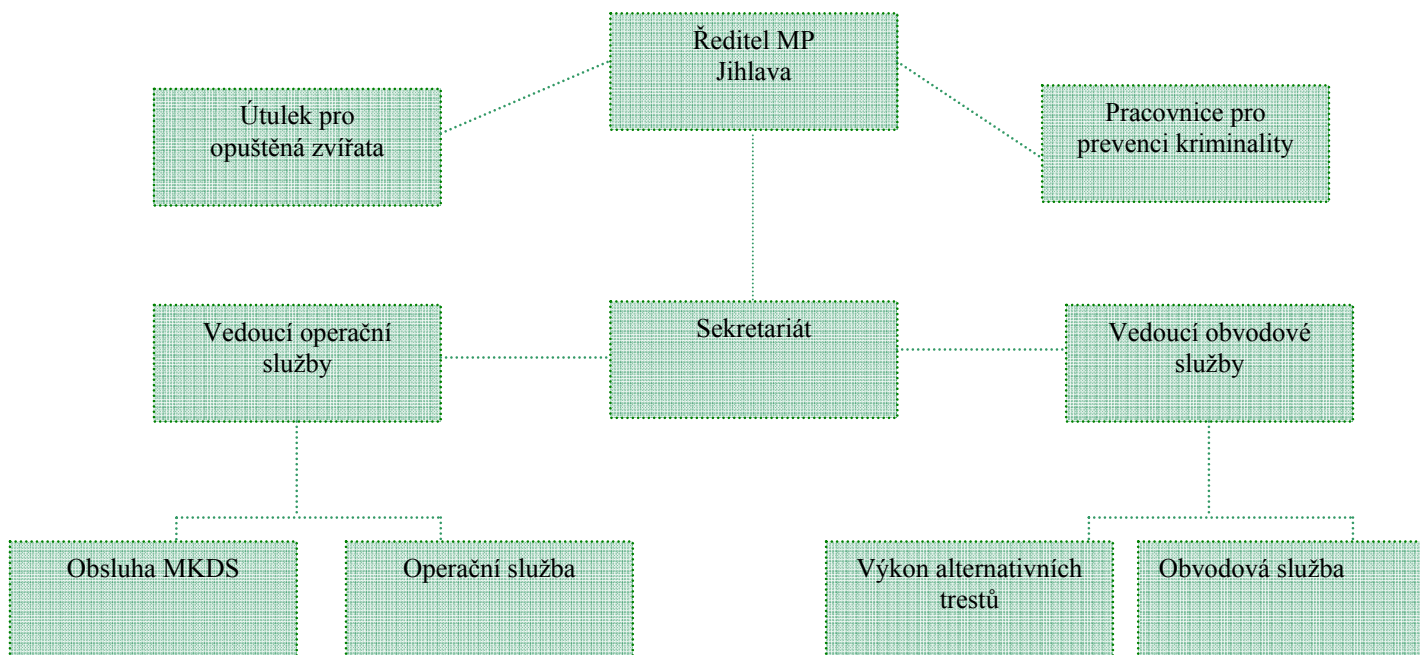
Ředitel MP Jihlava

Útulek pro opuštěná zvířata

Pracovnice pro prevenci kriminality

Vedoucí operační služby

Sekretariát

Vedoucí obvodové služby

Obsluha MKDS

Operační služba

Výkon alternativních trestů

Obvodová služba